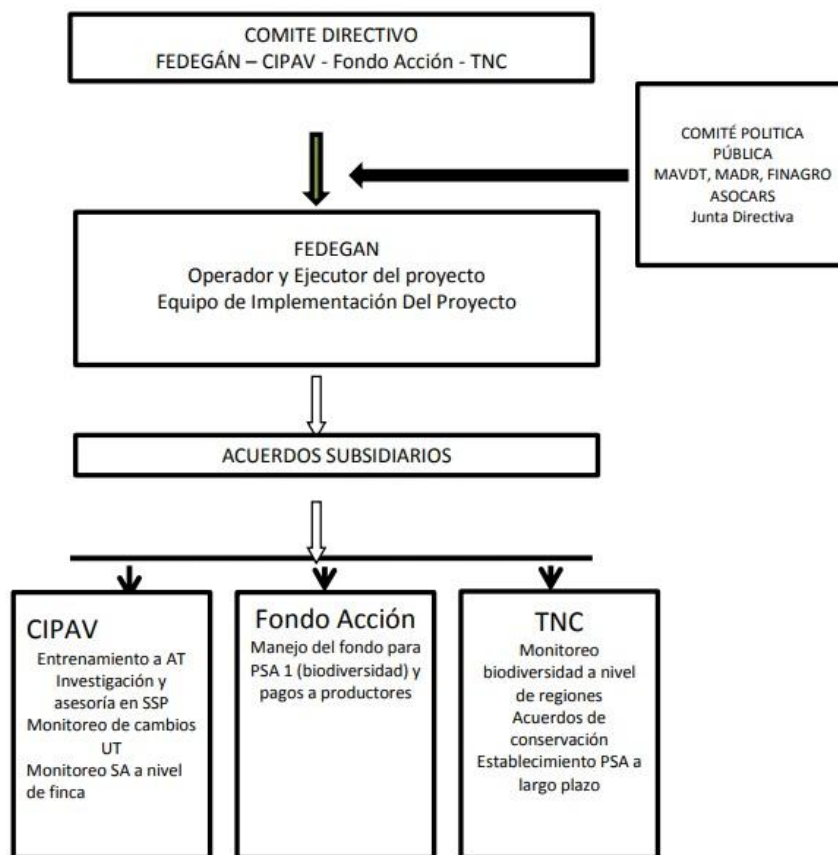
COMITE DIRECTIVO
FEDEGÁN – CIPAV - Fondo Acción - TNC

COMITÉ POLITICA PÚBLICA
MAVDT, MADR, FINAGRO
ASOCARS
Junta Directiva

FEDEGAN
Operador y Ejecutor del proyecto
Equipo de Implementación Del Proyecto

ACUERDOS SUBSIDIARIOS

CIPAV
Entrenamiento a AT
Investigación y asesoría en SSP
Monitoreo de cambios UT
Monitoreo SA a nivel de finca

Fondo Acción
Manejo del fondo para PSA 1 (biodiversidad) y pagos a productores

TNC
Monitoreo biodiversidad a nivel de regiones
Acuerdos de conservación
Establecimiento PSA a largo plazo